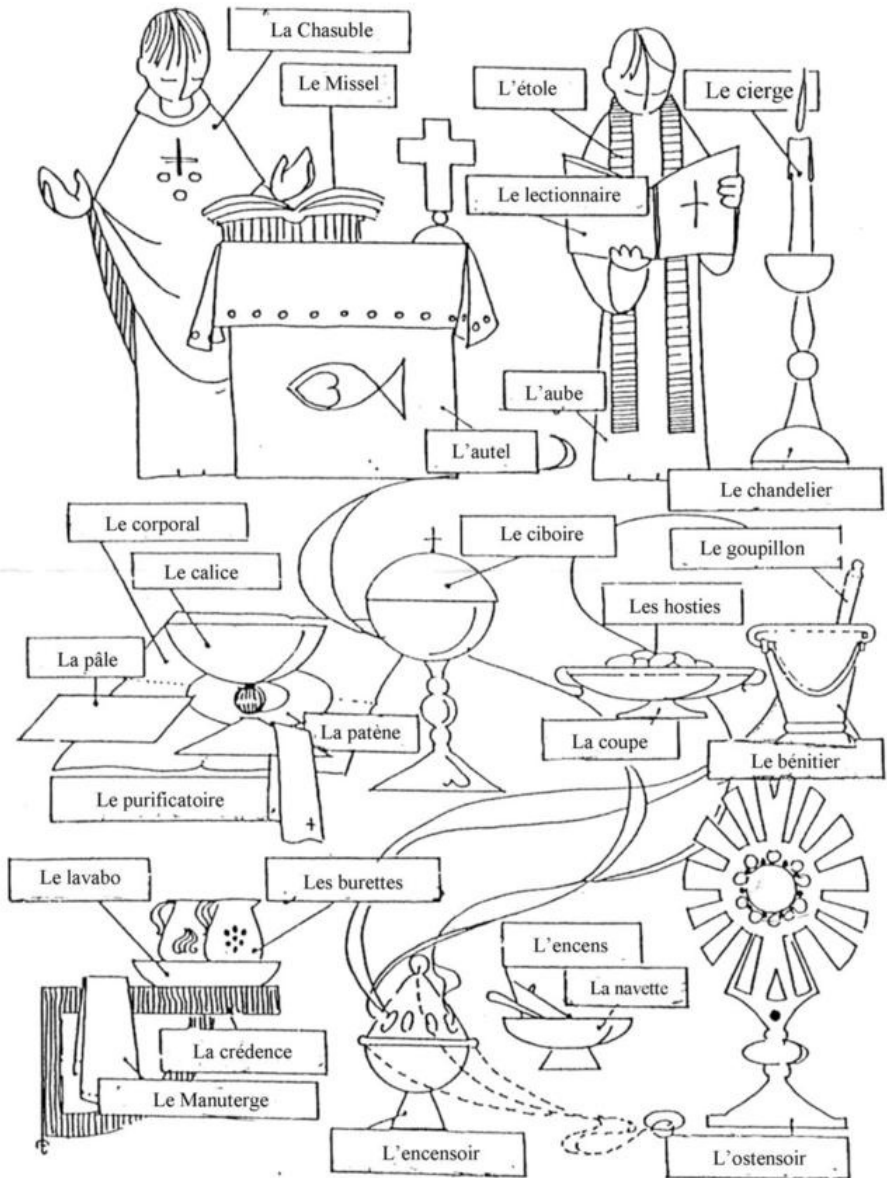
La Chasuble

Le Missel

L'étole

Le cierge

Le lectionnaire

L'aube

L'autel

Le chandelier

Le corporal

Le calice

Le ciboire

Le goupillon

Les hosties

La pâle

La patène

La coupe

Le bénitier

Le purificatoire

Le lavabo

Les burettes

L'encens

La navette

La crédence

Le Manuterge

L'encensoir

L'ostensoir